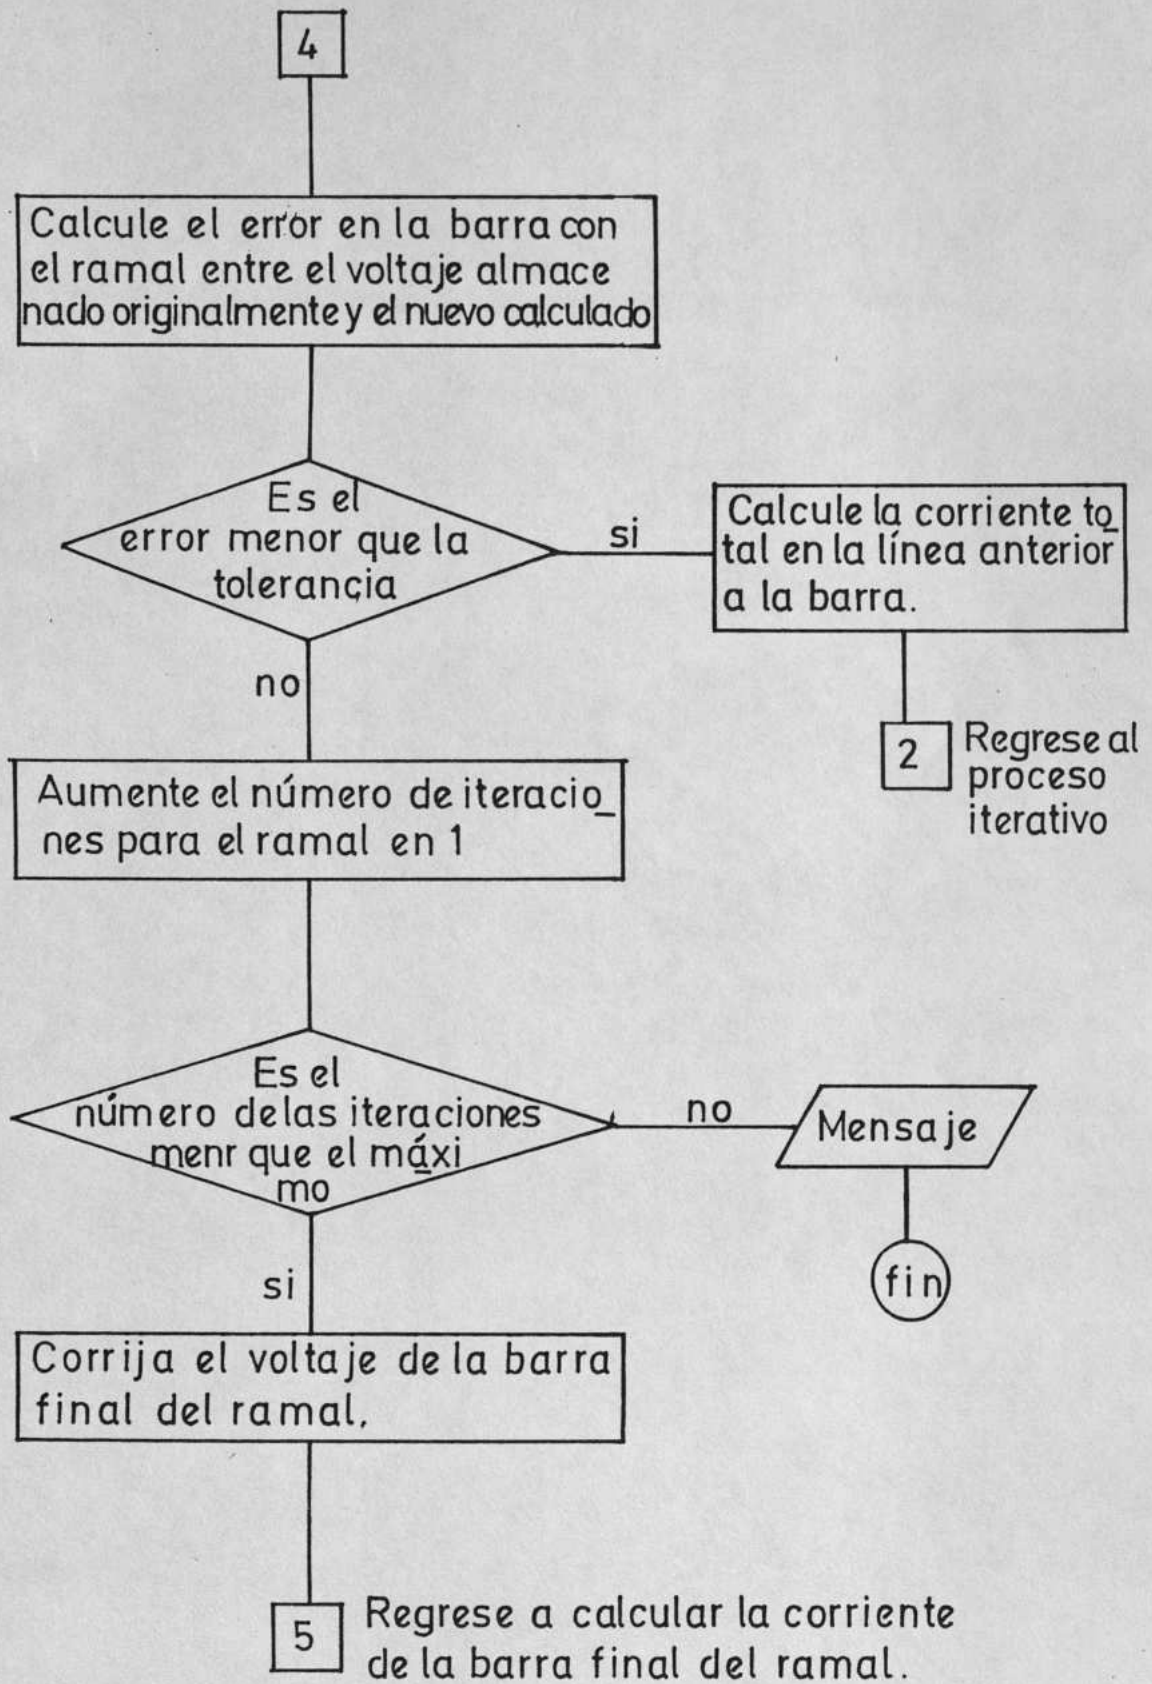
4

Calcule el error en la barra con el ramal entre el voltaje almacenado originalmente y el nuevo calculado

Es el error menor que la tolerancia

si

Calcule la corriente total en la línea anterior a la barra.

2 Regrese al proceso iterativo

no

Aumente el número de iteraciones para el ramal en 1

Es el número delas iteraciones menr que el máximo

no

Mensaje

fin

si

Corrija el voltaje de la barra final del ramal,

5 Regrese a calcular la corriente de la barra final del ramal.